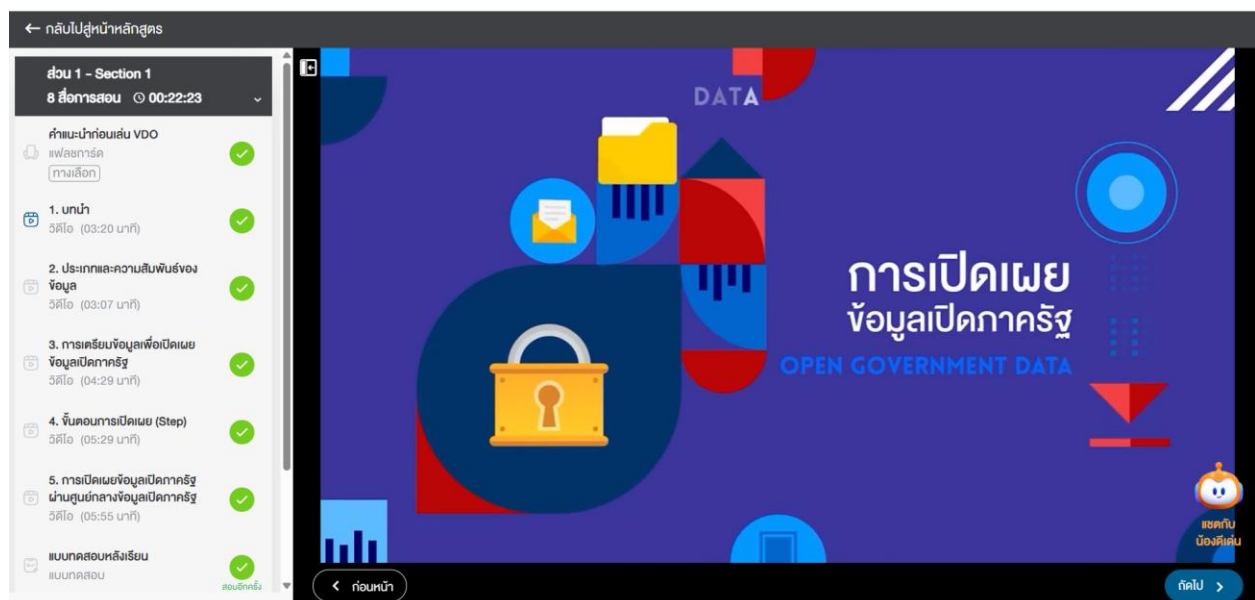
← กลับไปสู่หน้าหลักสูตร

ส่วน 1 - Section 1
8 สื่อการสอน 00:22:23

คำแนะนำก่อนเล่น VDO
แฟลชการ์ด
ทางเลือก

1. บทนำ
วิดีโอ (03:20 นาที)

2. ประเภทและความสัมพันธ์ของข้อมูล
วิดีโอ (03:07 นาที)

3. การเตรียมข้อมูลเพื่อเปิดเผยข้อมูลเปิดภาครัฐ
วิดีโอ (04:29 นาที)

4. ขั้นตอนการเปิดเผย (Step)
วิดีโอ (05:29 นาที)

5. การเปิดเผยข้อมูลเปิดภาครัฐผ่านศูนย์กลางข้อมูลเปิดภาครัฐ
วิดีโอ (05:55 นาที)

แบบทดสอบหลังเรียน
แบบทดสอบ
สอบอีกครั้ง

DATA

การเปิดเผย
ข้อมูลเปิดภาครัฐ
OPEN GOVERNMENT DATA

แชทกับ
น้องดีเด่น

< ก่อนหน้า
ถัดไป >